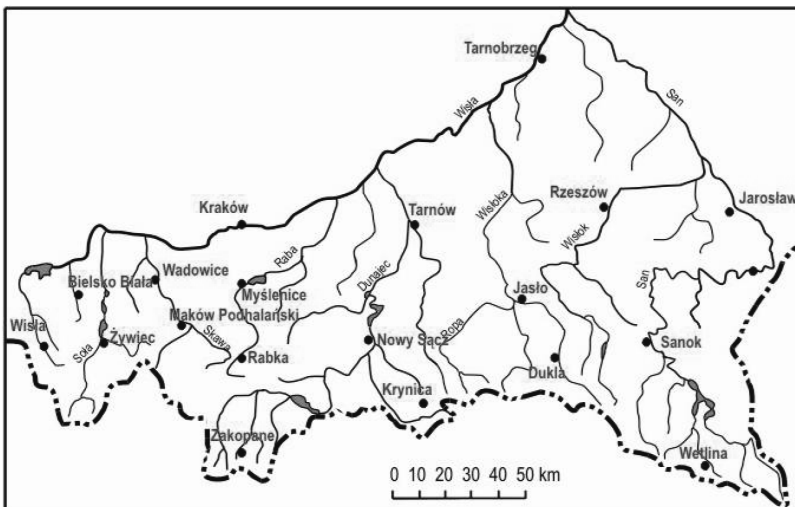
Tarnobrzeg
Wisła
San
Kraków
Tarnów
Wisłoka
Rzeszów
Jarosław
Wisłok
Raba
Dunajec
Bielsko Biała
Wadowice
Myślenice
San
Jasło
Wisła
Maków Podhalański
Żywiec
Soła
Skawa
Ropa
Nowy Sącz
Sanok
Rabka
Krynica
Dukla
Zakopane
0 10 20 30 40 50 km
Wetlina